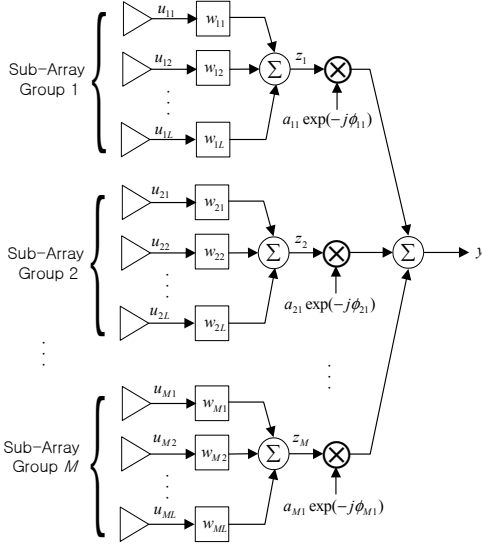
Sub-Array Group 1

$u_{11}$ $w_{11}$

$u_{12}$ $w_{12}$

$\vdots$

$u_{1L}$ $w_{1L}$

$\Sigma$ $z_1$ $\otimes$

$a_{11}\exp(-j\phi_{11})$

Sub-Array Group 2

$u_{21}$ $w_{21}$

$u_{22}$ $w_{22}$

$\vdots$

$u_{2L}$ $w_{2L}$

$\Sigma$ $z_2$ $\otimes$

$a_{21}\exp(-j\phi_{21})$

$\Sigma$ $y$

$\vdots$

$\vdots$

Sub-Array Group $M$

$u_{M1}$ $w_{M1}$

$u_{M2}$ $w_{M2}$

$\vdots$

$u_{ML}$ $w_{ML}$

$\Sigma$ $z_M$ $\otimes$

$a_{M1}\exp(-j\phi_{M1})$